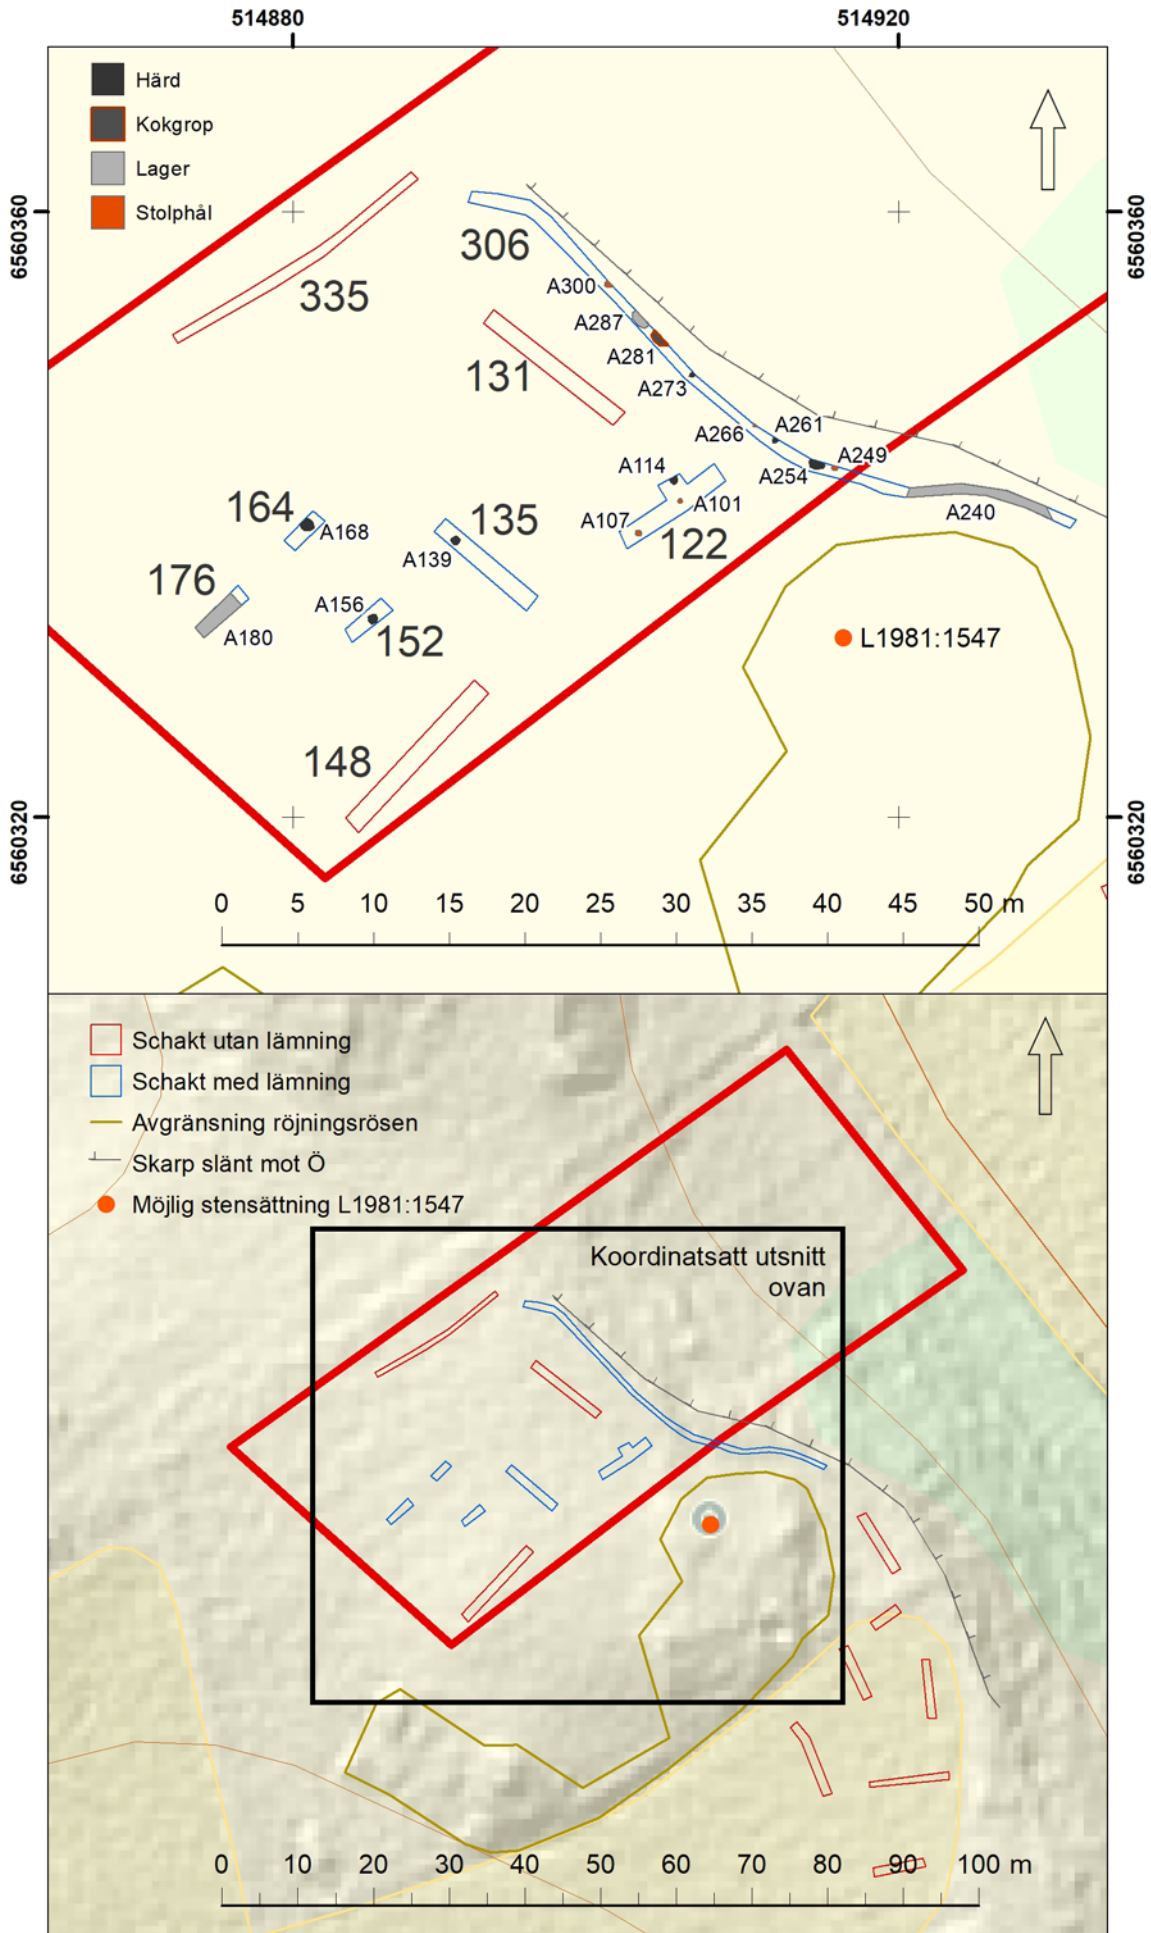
514880
514920
6560360
6560360
6560320
6560320

Härd
Kokgrop
Lager
Stolphål

306
335
131
A300
A287
A281
A273
A266
A261
A249
A254
A240
A114
A101
A107
122
164
A168
135
A139
176
A180
A156
152
148
L1981:1547

0 5 10 15 20 25 30 35 40 45 50 m

Schakt utan lämning
Schakt med lämning
Avgränsning röjningsrösen
Skarp slänt mot Ö
Möjlig stensättning L1981:1547

Koordinatsatt utsnitt ovan

0 10 20 30 40 50 60 70 80 90 100 m